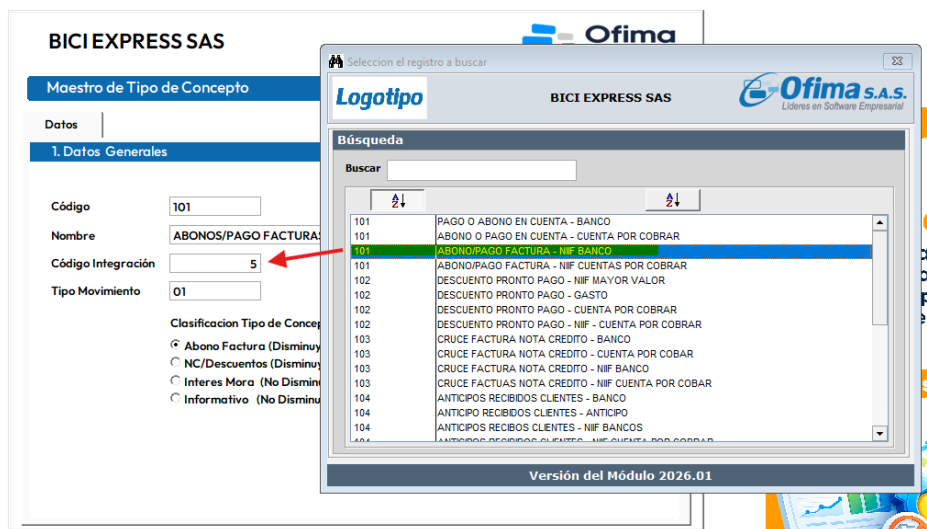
BICI EXPRESS SAS

Ofima

Maestro de Tipo de Concepto

Datos

1. Datos Generales

Código 101

Nombre ABONOS/PAGO FACTURAS

Código Integración 5

Tipo Movimiento 01

Clasificacion Tipo de Concep

Abono Factura (Disminuy

NC/Descuentos (Disminuy

Interes Mora (No Dismin

Informativo (No Disminu

Seleccion el registro a buscar

Logotipo

BICI EXPRESS SAS

Ofima S.A.S.
Lideres en Software Empresarial

Búsqueda

Buscar

| | |
|---|---|
| 101 | PAGO O ABONO EN CUENTA - BANCO |
| 101 | ABONO O PAGO EN CUENTA - CUENTA POR COBRAR |
| 101 | ABONO/PAGO FACTURA - NIIF BANCO |
| 101 | ABONO/PAGO FACTURA - NIIF CUENTAS POR COBRAR |
| 102 | DESCUENTO PRONTO PAGO - NIIF MAYOR VALOR |
| 102 | DESCUENTO PRONTO PAGO - GASTO |
| 102 | DESCUENTO PRONTO PAGO - CUENTA POR COBRAR |
| 102 | DESCUENTO PRONTO PAGO - NIIF - CUENTA POR COBRAR |
| 103 | CRUCE FACTURA NOTA CREDITO - BANCO |
| 103 | CRUCE FACTURA NOTA CREDITO - CUENTA POR COBAR |
| 103 | CRUCE FACTURA NOTA CREDITO - NIIF BANCO |
| 103 | CRUCE FACTUAS NOTA CREDITO - NIIF CUENTA POR COBAR |
| 104 | ANTICIPOS RECIBIDOS CLIENTES - BANCO |
| 104 | ANTICIPO RECIBIDOS CLIENTES - ANTICIPO |
| 104 | ANTICIPOS RECIBOS CLIENTES - NIIF BANCOS |
| 104 | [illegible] |

Versión del Módulo 2026.01